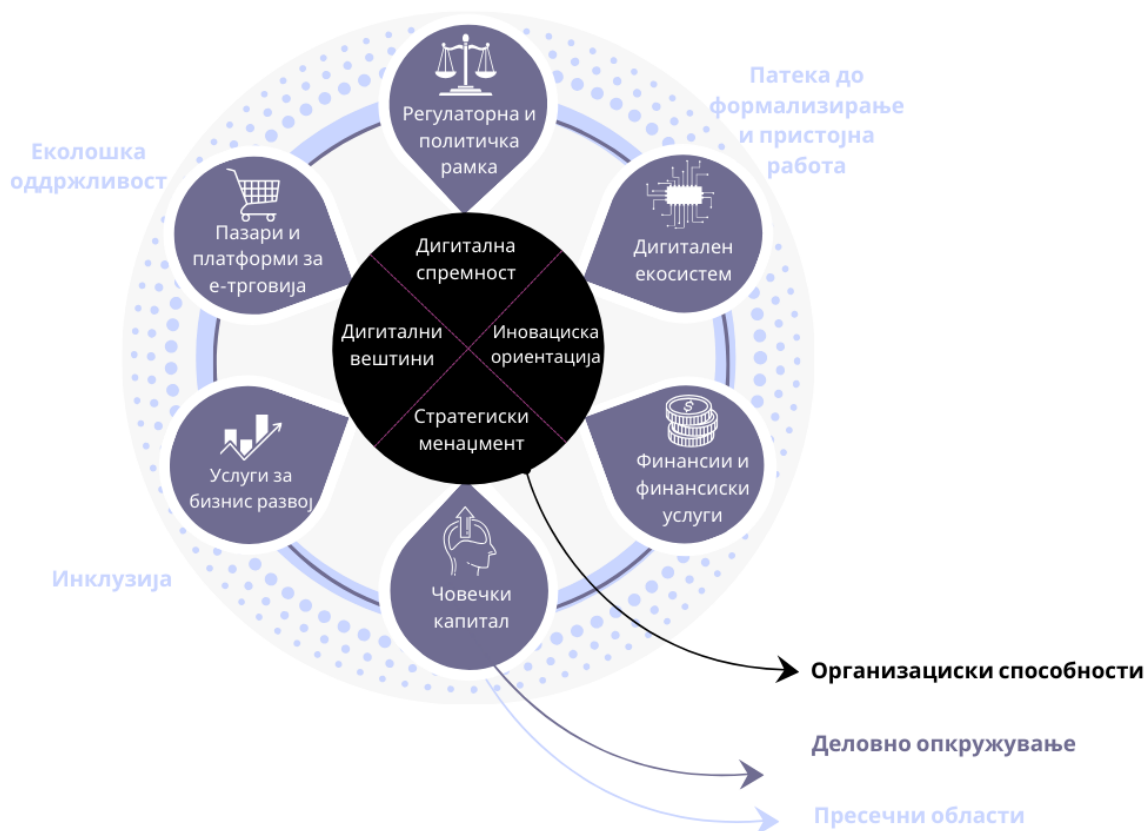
Патека до формализирање и пристојна работа

Еколошка оддржливост

Регулаторна и политичка рамка

Пазари и платформи за е-трговија

Дигитален екосистем

Дигитална спремност

Дигитални вештини

Иновациска ориентација

Стратегиски менаџмент

Услуги за бизнис развој

Финансии и финансиски услуги

Човечки капитал

Инклузија

Организациски способности

Деловно опкружување

Пресечни области